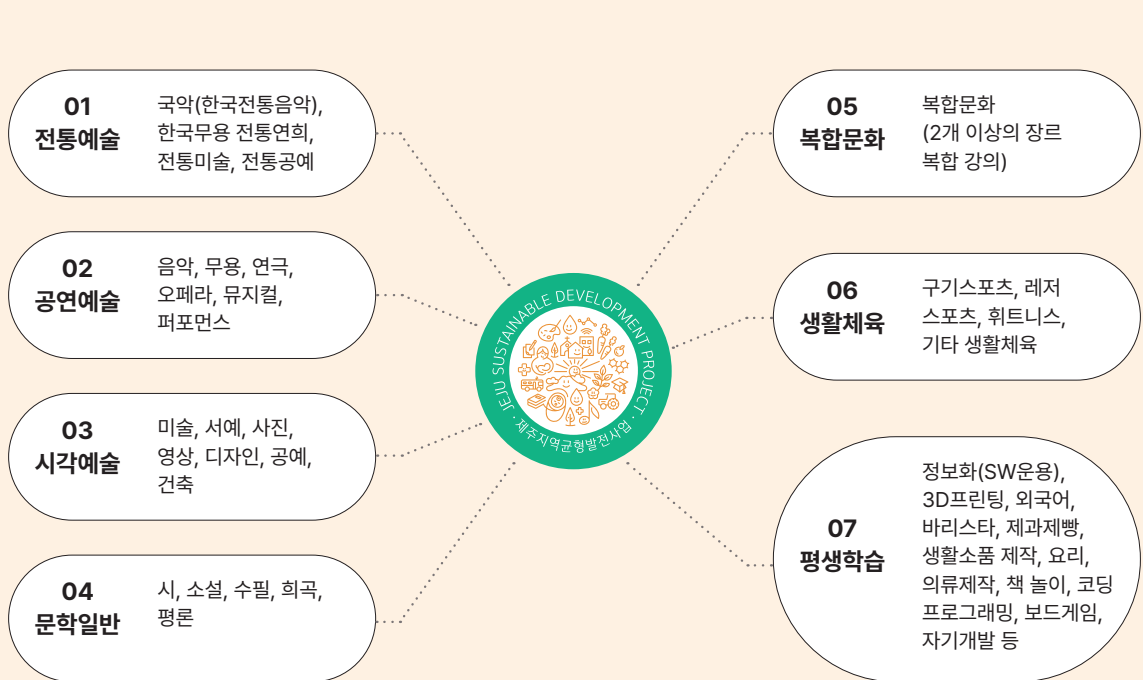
01
전통예술

국악(한국전통음악), 한국무용 전통연희, 전통미술, 전통공예

02
공연예술

음악, 무용, 연극, 오페라, 뮤지컬, 퍼포먼스

03
시각예술

미술, 서예, 사진, 영상, 디자인, 공예, 건축

04
문학일반

시, 소설, 수필, 희곡, 평론

JEJU SUSTAINABLE DEVELOPMENT PROJECT · 제주지역균형발전사업 ·

05
복합문화

복합문화 (2개 이상의 장르 복합 강의)

06
생활체육

구기스포츠, 레저 스포츠, 휘트니스, 기타 생활체육

07
평생학습

정보화(SW운용), 3D프린팅, 외국어, 바리스타, 제과제빵, 생활소품 제작, 요리, 의류제작, 책 놀이, 코딩 프로그래밍, 보드게임, 자기개발 등